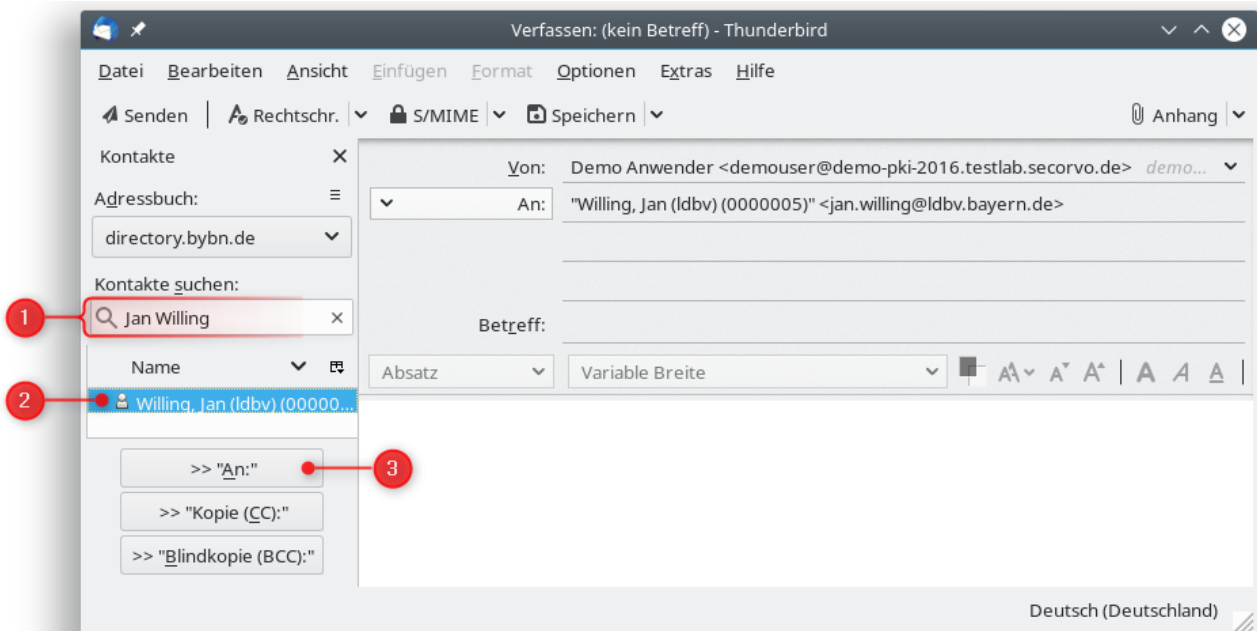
Verfassen: (kein Betreff) - Thunderbird

Datei Bearbeiten Ansicht Einfügen Format Optionen Extras Hilfe

Senden | Rechtschr. | S/MIME | Speichern | Anhang

Kontakte

Adressbuch:

directory.bybn.de

Kontakte suchen:

1

Jan Willing

Name

2

Willing, Jan (ldbv) (00000...

>> "An:"

3

>> "Kopie (CC):"

>> "Blindkopie (BCC):"

Von: Demo Anwender <demouser@demo-pki-2016.testlab.secorvo.de> demo...

An: "Willing, Jan (ldbv) (0000005)" <jan.willing@ldbv.bayern.de>

Betreff:

Absatz

Variable Breite

Deutsch (Deutschland)